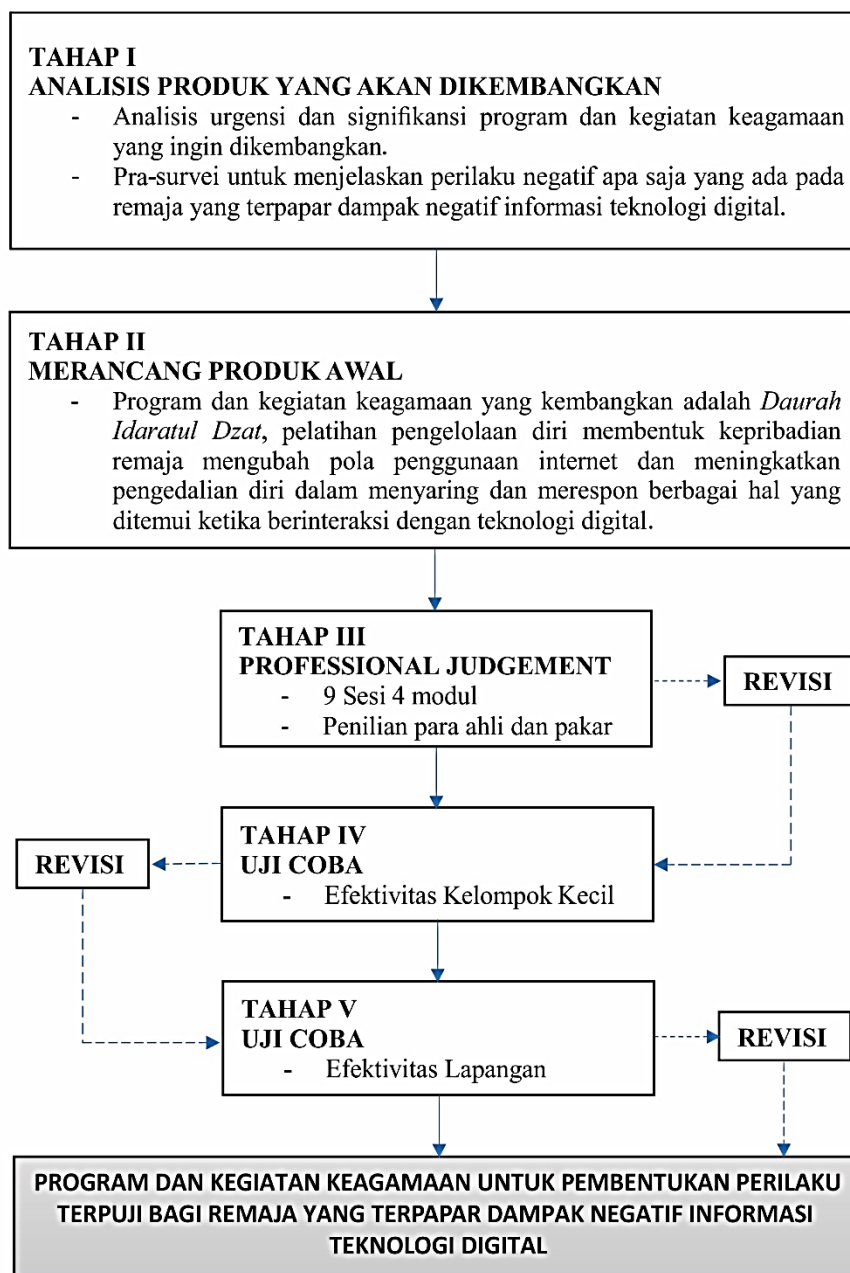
TAHAP I
ANALISIS PRODUK YANG AKAN DIKEMBANGKAN
- Analisis urgensi dan signifikansi program dan kegiatan keagamaan yang ingin dikembangkan.
- Pra-survei untuk menjelaskan perilaku negatif apa saja yang ada pada remaja yang terpapar dampak negatif informasi teknologi digital.

TAHAP II
MERANCANG PRODUK AWAL
- Program dan kegiatan keagamaan yang kembangkan adalah *Daurah Idaratul Dzat*, pelatihan pengelolaan diri membentuk kepribadian remaja mengubah pola penggunaan internet dan meningkatkan pengedalian diri dalam menyaring dan merespon berbagai hal yang ditemui ketika berinteraksi dengan teknologi digital.

TAHAP III
PROFESSIONAL JUDGEMENT
- 9 Sesi 4 modul
- Penilian para ahli dan pakar

REVISI

TAHAP IV
UJI COBA
- Efektivitas Kelompok Kecil

REVISI

TAHAP V
UJI COBA
- Efektivitas Lapangan

REVISI

PROGRAM DAN KEGIATAN KEAGAMAAN UNTUK PEMBENTUKAN PERILAKU TERPUJI BAGI REMAJA YANG TERPAPAR DAMPAK NEGATIF INFORMASI TEKNOLOGI DIGITAL